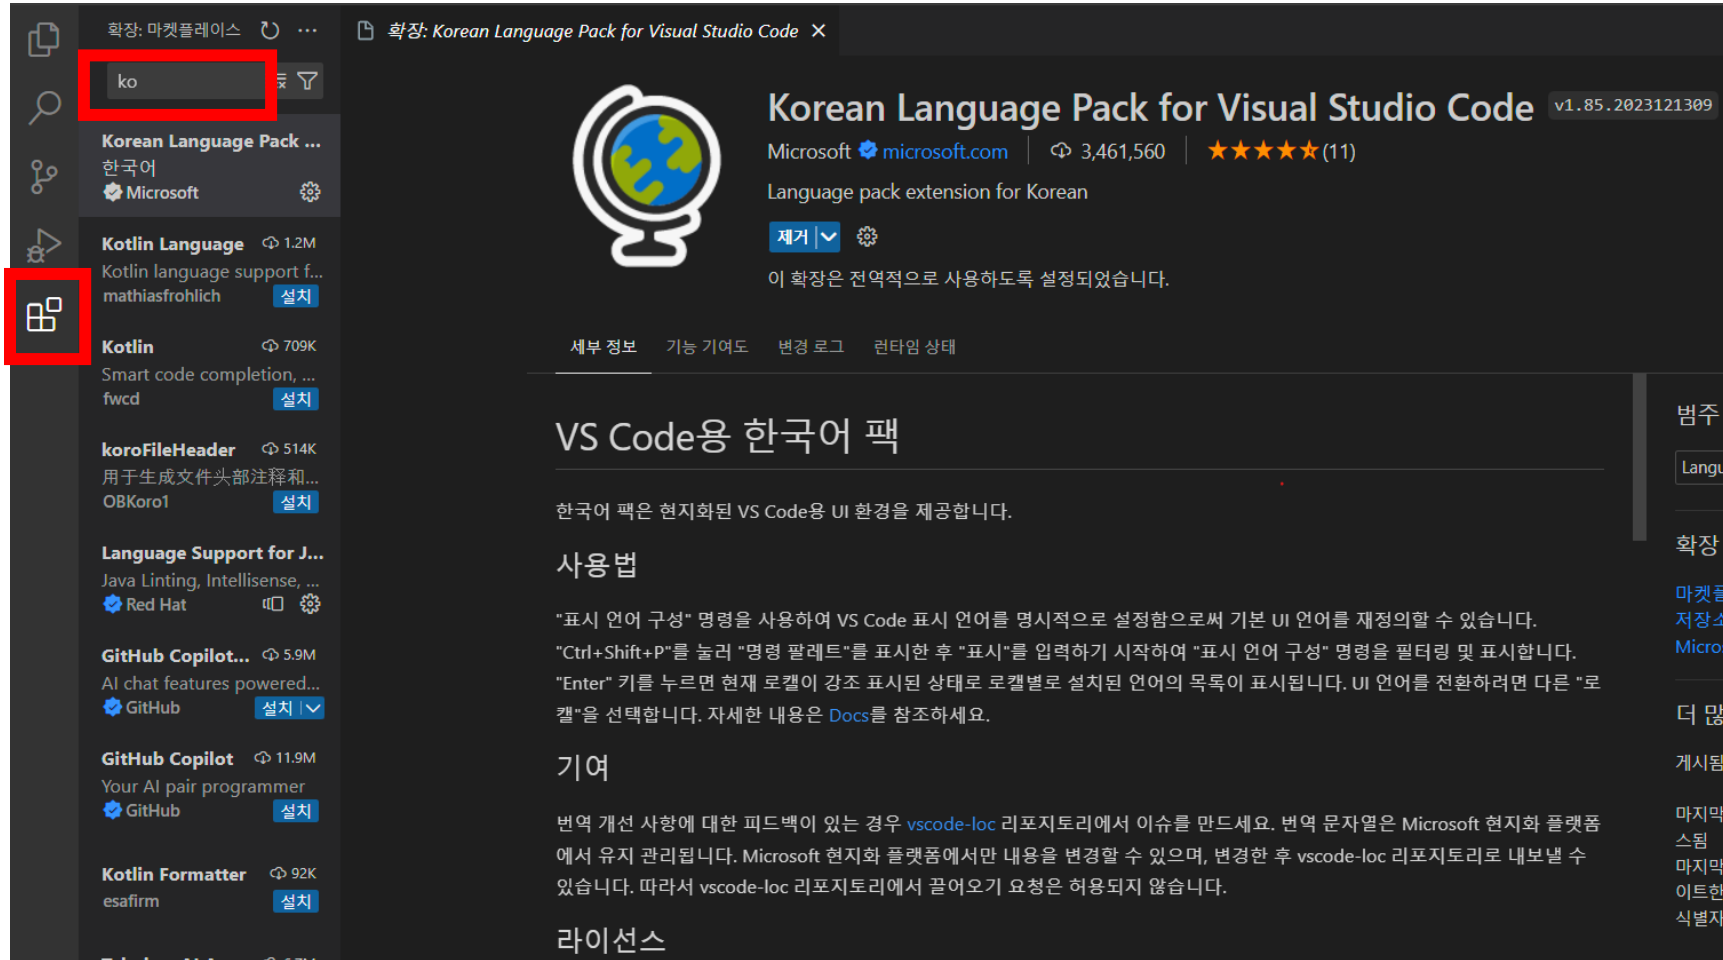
확장: 마켓플레이스

ko

Korean Language Pack ...
한국어
Microsoft

Kotlin Language 1.2M
Kotlin language support f...
mathiasfrohlich 설치

Kotlin 709K
Smart code completion, ...
fwcd 설치

koroFileHeader 514K
用于生成文件头部注释和...
OBKoro1 설치

Language Support for J...
Java Linting, Intellisense, ...
Red Hat

GitHub Copilot... 5.9M
AI chat features powered...
GitHub 설치

GitHub Copilot 11.9M
Your AI pair programmer
GitHub 설치

Kotlin Formatter 92K
esafirm 설치

확장: Korean Language Pack for Visual Studio Code ×

Korean Language Pack for Visual Studio Code v1.85.2023121309
Microsoft microsoft.com 3,461,560 ★★★★★(11)
Language pack extension for Korean
제거
이 확장은 전역적으로 사용하도록 설정되었습니다.

세부 정보 기능 기여도 변경 로그 런타임 상태

VS Code용 한국어 팩

한국어 팩은 현지화된 VS Code용 UI 환경을 제공합니다.

사용법

"표시 언어 구성" 명령을 사용하여 VS Code 표시 언어를 명시적으로 설정함으로써 기본 UI 언어를 재정의할 수 있습니다. "Ctrl+Shift+P"를 눌러 "명령 팔레트"를 표시한 후 "표시"를 입력하기 시작하여 "표시 언어 구성" 명령을 필터링 및 표시합니다. "Enter" 키를 누르면 현재 로캘이 강조 표시된 상태로 로캘별로 설치된 언어의 목록이 표시됩니다. UI 언어를 전환하려면 다른 "로캘"을 선택합니다. 자세한 내용은 Docs를 참조하세요.

기여

번역 개선 사항에 대한 피드백이 있는 경우 vscode-loc 리포지토리에서 이슈를 만드세요. 번역 문자열은 Microsoft 현지화 플랫폼에서 유지 관리됩니다. Microsoft 현지화 플랫폼에서만 내용을 변경할 수 있으며, 변경한 후 vscode-loc 리포지토리로 내보낼 수 있습니다. 따라서 vscode-loc 리포지토리에서 끌어오기 요청은 허용되지 않습니다.

라이선스

범주
Langu
확장
마켓플
저장소
Micro
더 많
게시됨
마지막
스됨
마지막
이트한
식별자